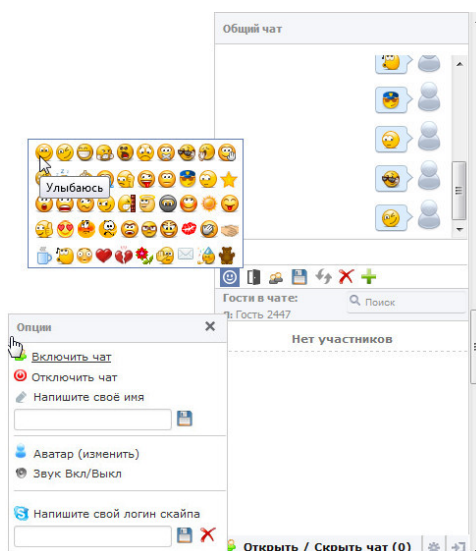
Общий чат

Улыбаюсь

Гости в чате:
Гость 2447

Поиск

Нет участников

Опции

Включить чат
Отключить чат
Напишите своё имя
Аватар (изменить)
Звук Вкл/Выкл
Напишите свой логин скайпа

Открыть / Скрыть чат (0)